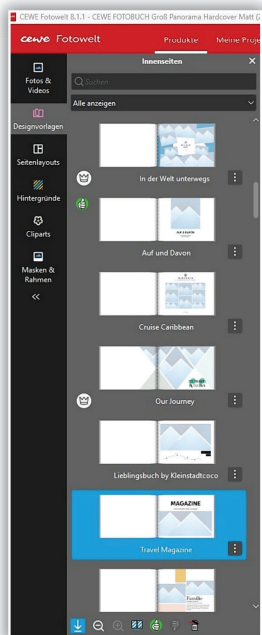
CEWE Fotowelt 8.1.1 - CEWE FOTOBUCH Groß Panorama Hardcover Matt (

cewe Fotowelt

Produkte

Meine Proje

Fotos & Videos

Designvorlagen

Seitenlayouts

Hintergründe

Cliparts

Masken & Rahmen

<<

Innenseiten

Suchen

Alle anzeigen

In der Welt unterwegs

Auf und Davon

Cruise Caribbean

Our Journey

Lieblingsbuch by Kleinstadtcoco

MAGAZINE

Travel Magazine

Familie